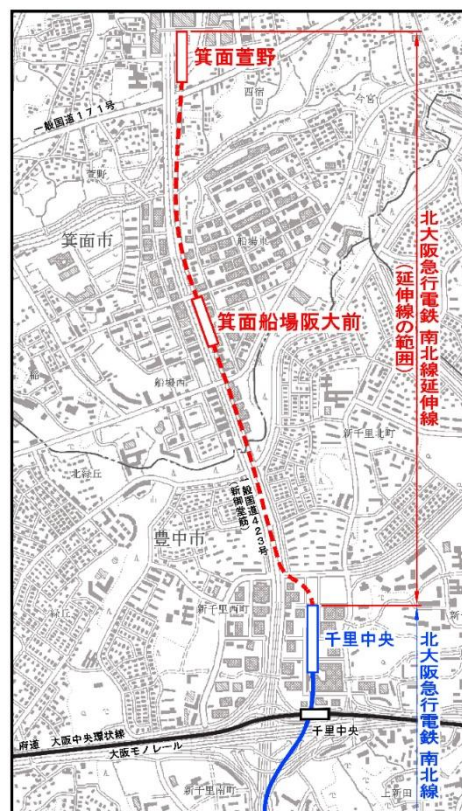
箕面萱野

西宿

今宮

一般国道171号

萱野

箕面市

船場東

箕面船場阪大前

北大阪急行電鉄 南北線延伸線 (延伸線の範囲)

船場西

新千里北町

北緑丘

豊中市

一般国道423号 (新御堂筋)

新千里西町

千里中央

北大阪急行電鉄 南北線

府道 大阪中央環状線

大阪モノレール

千里中央

新千里南町

上新田